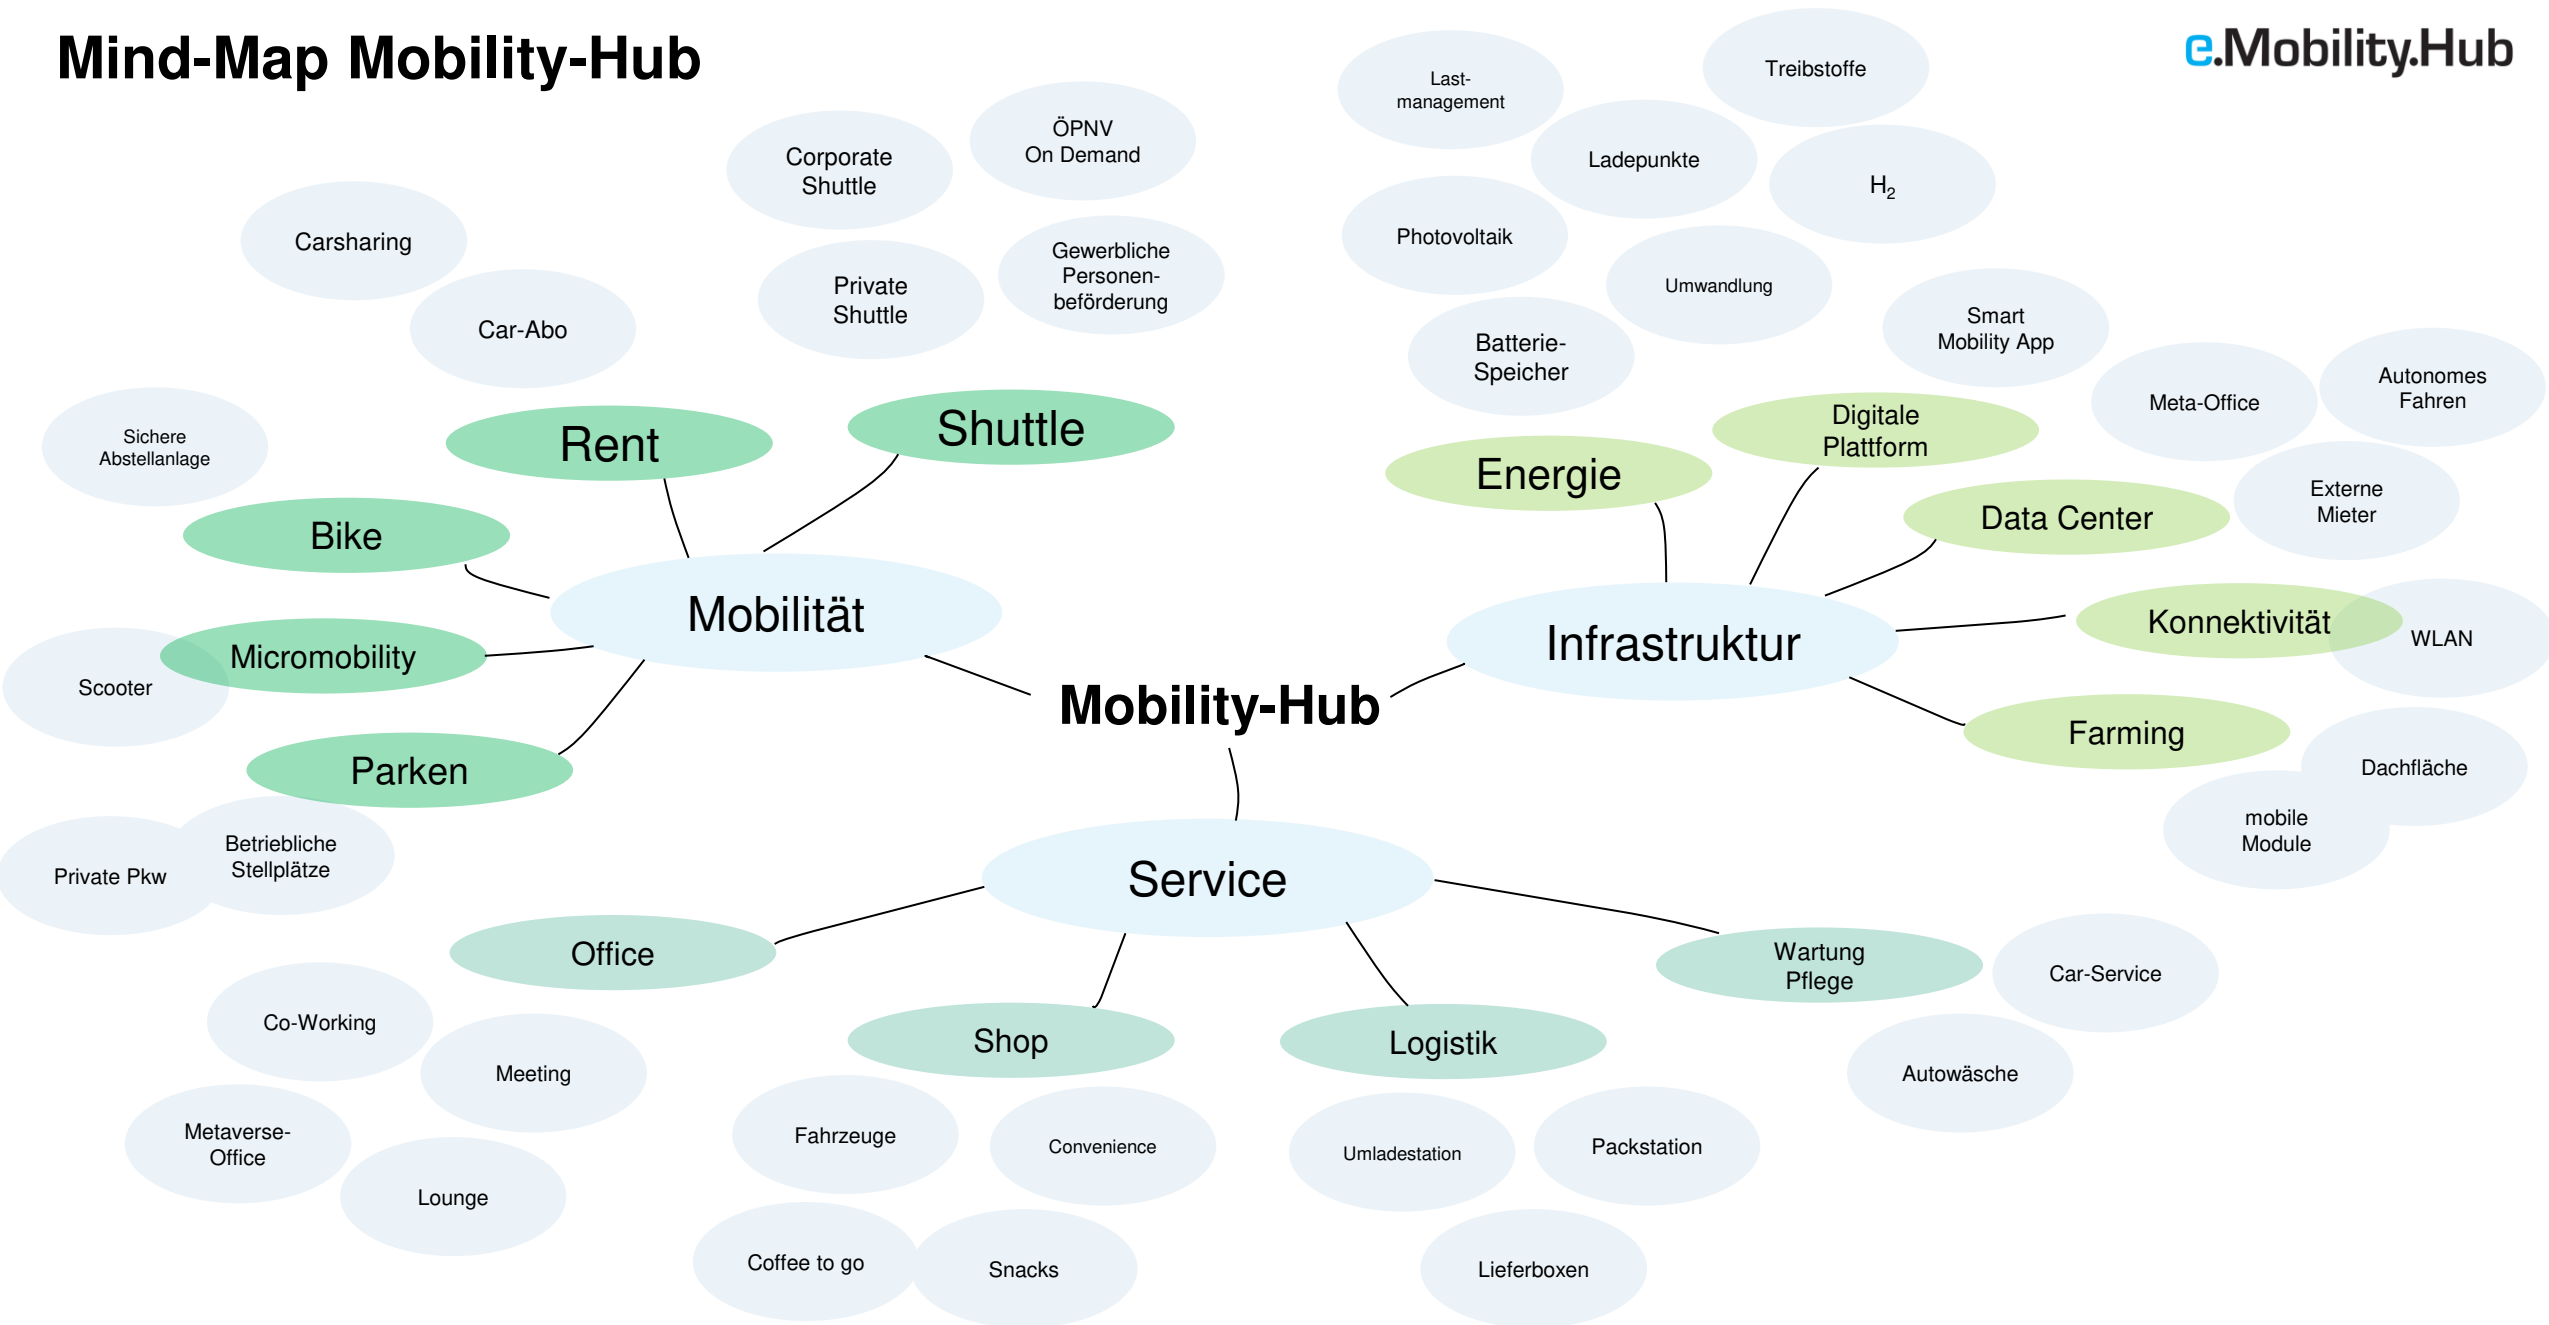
Mind-Map Mobility-Hub

e.Mobility.Hub

Mobility-Hub

Mobilität

Rent

Carsharing

Car-Abo

Shuttle

Corporate Shuttle

ÖPNV On Demand

Private Shuttle

Gewerbliche Personenbeförderung

Bike

Sichere Abstellanlage

Micromobility

Scooter

Parken

Private Pkw

Betriebliche Stellplätze

Infrastruktur

Energie

Last-management

Treibstoffe

Ladepunkte

$H_2$

Photovoltaik

Umwandlung

Batterie-Speicher

Digitale Plattform

Smart Mobility App

Data Center

Meta-Office

Autonomes Fahren

Externe Mieter

Konnektivität

WLAN

Farming

Dachfläche

mobile Module

Service

Office

Co-Working

Meeting

Metaverse-Office

Lounge

Shop

Fahrzeuge

Convenience

Coffee to go

Snacks

Logistik

Umladestation

Packstation

Lieferboxen

Wartung Pflege

Car-Service

Autowäsche